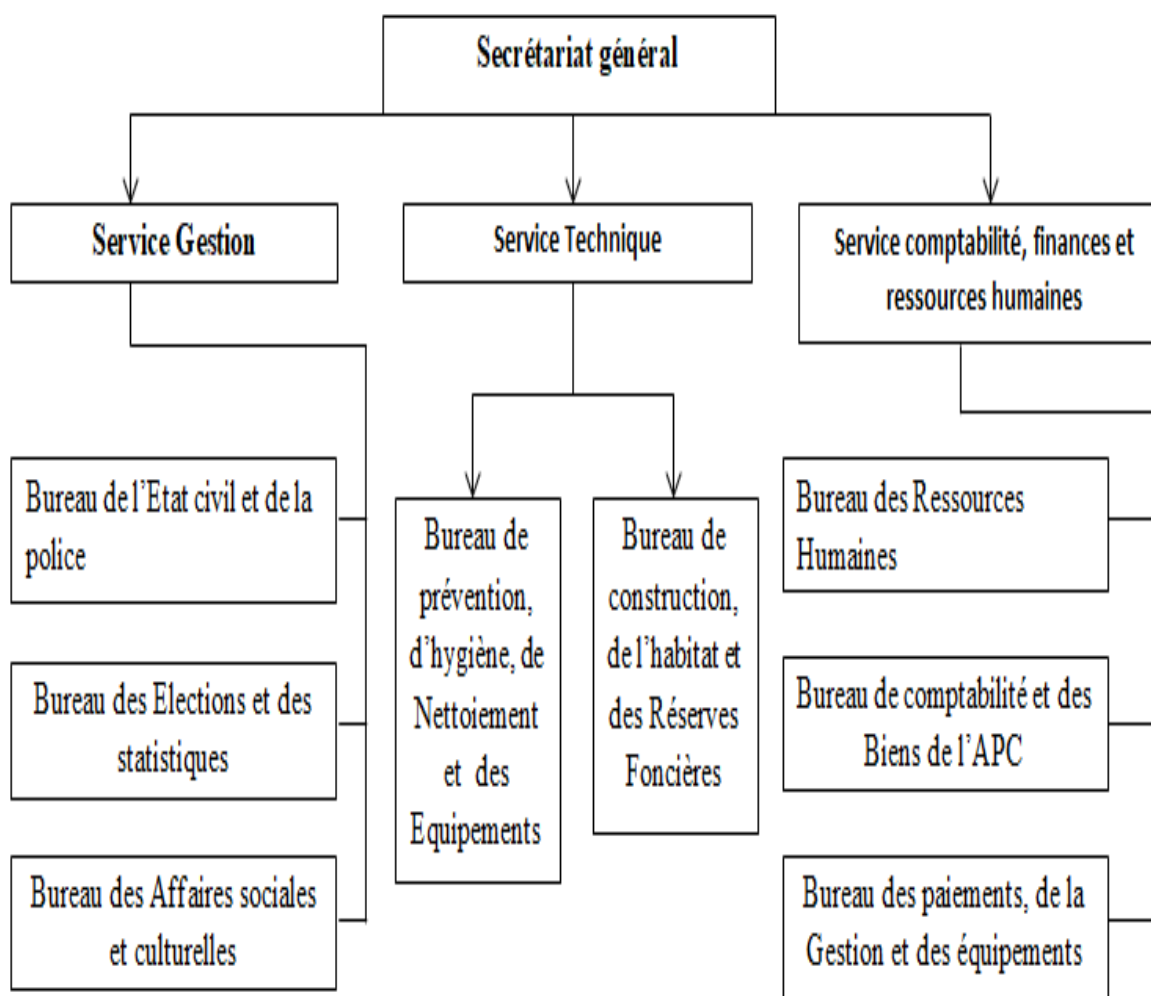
Secrétariat général

Service Gestion

Service Technique

Service comptabilité, finances et ressources humaines

Bureau de l'Etat civil et de la police

Bureau des Elections et des statistiques

Bureau des Affaires sociales et culturelles

Bureau de prévention, d'hygiène, de Nettoiement et des Equipements

Bureau de construction, de l'habitat et des Réserves Foncières

Bureau des Ressources Humaines

Bureau de comptabilité et des Biens de l'APC

Bureau des paiements, de la Gestion et des équipements